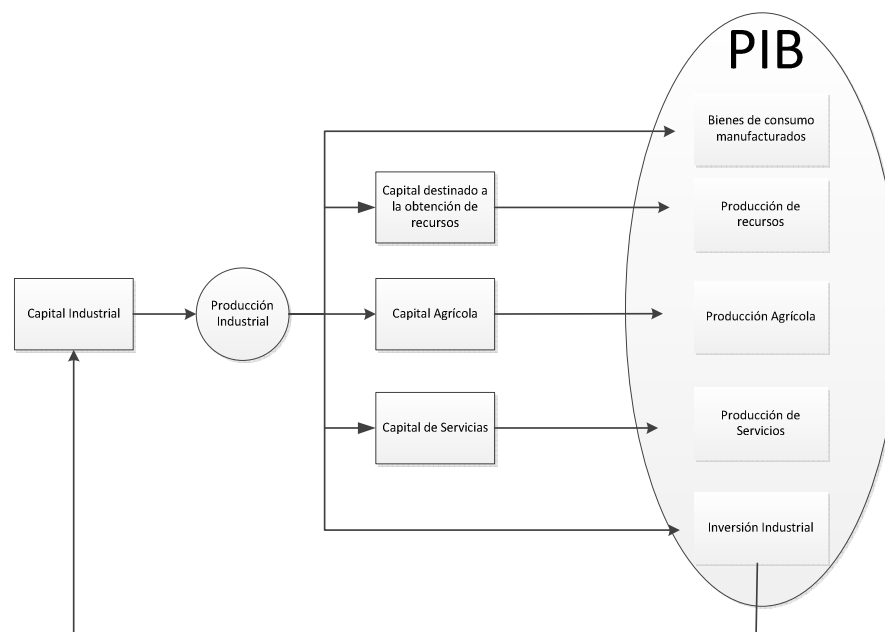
PIB

Bienes de consumo manufacturados

Capital destinado a la obtención de recursos

Producción de recursos

Capital Industrial

Producción Industrial

Capital Agrícola

Producción Agrícola

Capital de Servicias

Producción de Servicios

Inversión Industrial